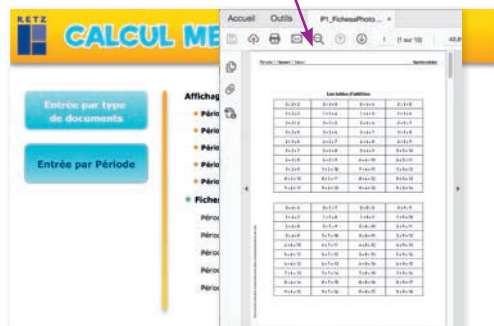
RETZ

CALCUL ME

Entrée par type de documents

Entrée par Période

Affichag

Pério

Pério

Pério

Pério

Pério

Fiches

Périod

Périod

Périod

Périod

Périod

Accueil Outils P1_FichesPhoto... ×

1 (1 sur 10)

Les tables d'addition

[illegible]